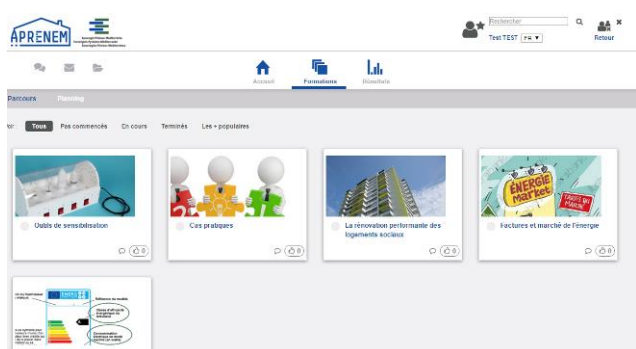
APRENEM

Rechercher
Test TEST FR
Retour

Accueil
Formations
Bienvenue

Parcours
Planning

Tous
Pas commencés
En cours
Terminés
Les + populaires

Outils de sensibilisation
0

Cas pratiques
0

La rénovation performante des logements sociaux
0

ÉNERGIE Market
Factures et marché de l'énergie
0

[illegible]